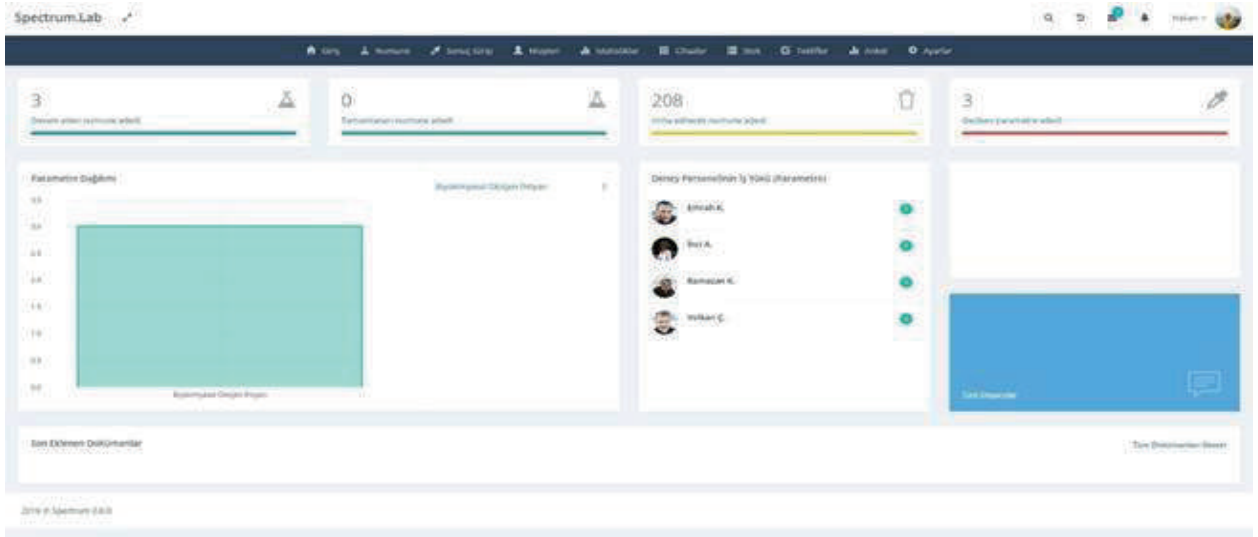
Spectrum.Lab

Hakan

Giriş Numune Sonuç Giriş Müşteri İstatistikler Cihazlar Stok Teklifler Anket Ayarlar

3
Devam eden numune adedi

0
Tamamlanan numune adedi

208
İmha edilecek numune adedi

3
Geciken parametre adedi

Parametre Dağılımı

Biyokimyasal Oksijen İhtiyacı

Biyokimyasal Oksijen İhtiyacı

Deney Personelinin İş Yükü (Parametre)

Emrah K.

İbol A.

Ramazan K.

Volkan Ç.

Son Eklenen Dokümanlar

Tüm Dokümanları Göster

2019 © Spectrum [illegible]